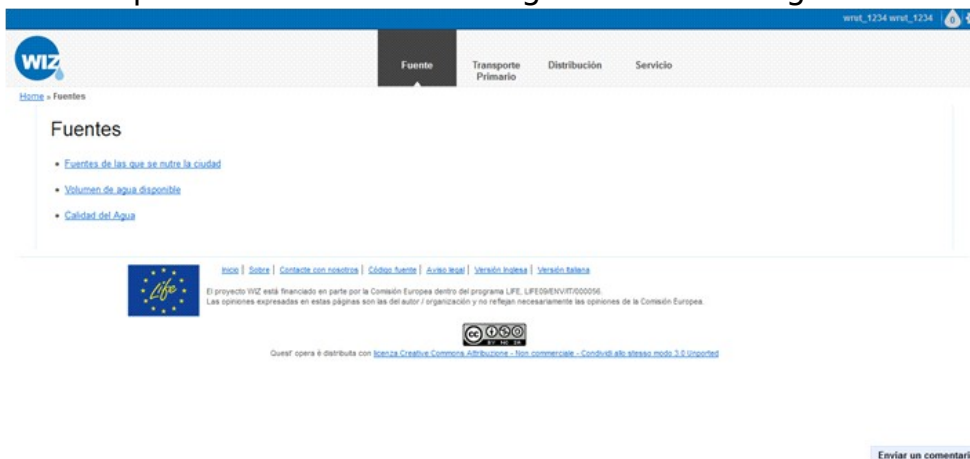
wrist_1234 wrist_1234

WIZ

Fuente | Transporte Primario | Distribución | Servicio

Home » Fuentes

Fuentes

- Fuentes de las que se nutre la ciudad
- Volumen de agua disponible
- Calidad del Agua

Life

Inicio | Sobre | Contacte con nosotros | Código fuente | Aviso legal | Versión Inglesa | Versión Italiana

El proyecto WIZ está financiado en parte por la Comisión Europea dentro del programa LIFE, LIFE09/ENV/IT/000056.
Las opiniones expresadas en estas páginas son las del autor / organización y no reflejan necesariamente las opiniones de la Comisión Europea.

cc BY NC SA

Quest' opera è distribuita con licenza Creative Commons Attribuzione - Non commerciale - Condividi allo stesso modo 3.0 Unported

Enviar un comentari